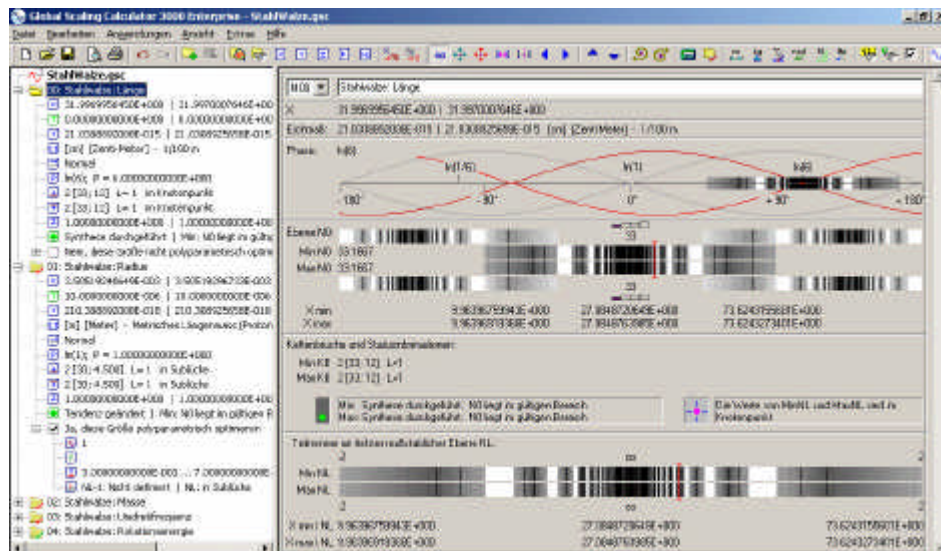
Global Scaling Calculator 3000 Enterprise - StahlWalze.gsc

Datei Bearbeiten Anwendungen Ansicht Extras Hilfe

StahlWalze.gsc
00: Stahlwalze: Länge
31.9969956450E+000 | 31.9970007646E+000
0.0000000000E+000 | 0.0000000000E+000
21.0388852008E-015 | 21.0388825698E-015
[m] [Zenti-Meter] - 1/100 m
Normal
ln(6); P = 6.0000000000E+000
2 [33; 12] L= 1 in Knotenpunkt
2 [33; 12] L= 1 in Knotenpunkt
1.0000000000E+000 | 1.0000000000E+000
Synthese durchgeführt | Min: NI liegt in gültig
Nein, diese Größe nicht polyparametrisch optimi
01: Stahlwalze: Radius
3.9282404848E-003 | 3.9281929467E-003
10.0000000000E-006 | 10.0000000000E-006
210.3888926008E-018 | 210.3888925698E-018
[m] [Meter] - Metrisches Längenmass (Proton
Normal
ln(1); P = 1.0000000000E+000
2 [30; 4.508] L= 1 in Sublicke
2 [30; 4.508] L= 1 in Sublicke
1.0000000000E+000 | 1.0000000000E+000
Tendenz geändert | Min: NI liegt in gültigem
Ja, diese Größe polyparametrisch optimieren
1
3.0000000000E-003 ... 7.0000000000E
NL-1: Nicht definiert | NL: in Sublicke
02: Stahlwalze: Masse
03: Stahlwalze: Eigenfrequenz
04: Stahlwalze: Rotationsenergie

N00 Stahlwalze: Länge
X: 31.9969956450E+000 | 31.9970007646E+000
Eichmaß: 21.0388852008E-015 | 21.0388825698E-015 [m] [Zenti-Meter] - 1/100 m
Phase: ln(6)
ln(1/6) ln(1) ln(6)
-180° -90° 0° +90° +180°
Ebene N0
Min N0: 33.1667
Max N0: 33.1667
33
33
X min: 9.9639675994E+000 27.0848720649E+000 73.6243155681E+000
X max: 9.9639687938E+000 27.0848763985E+000 73.6243273401E+000
Kettenbrüche und Stationärminimalen:
Min Kll: 2 [33; 12] L=1
Max Kll: 2 [33; 12] L=1
Min: Synthese durchgeführt: NI liegt in gültigem Bereich
Max: Synthese durchgeführt: NI liegt in gültigem Bereich
Der Wert von MinNL und MaxNL sind in Knotenpunkt
Teilnenner an fraktionsstatistischer Ebene NL:
-2 oo 2
Min NL
Max NL
-2 oo 2
X min / NL: 9.9639675994E+000 27.0848720649E+000 73.6243155681E+000
X max / NL: 9.9639687938E+000 27.0848763985E+000 73.6243273401E+000